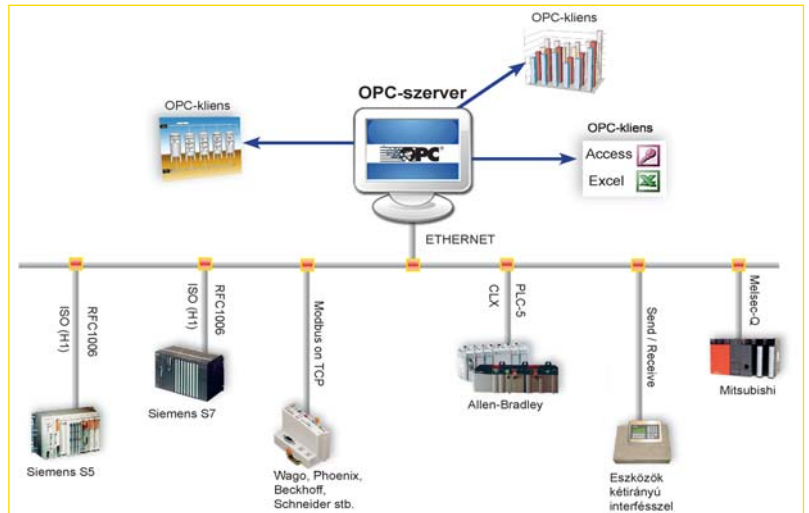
OPC-kliens

OPC-szerver

OPC-kliens

OPC-kliens

Access

Excel

OPC

ETHERNET

ISO (H1)

RFC1006

ISO (H1)

RFC1006

Modbus on TCP

CLX

PLC-5

Send / Receive

Melsec-Q

Siemens S7

Allen-Bradley

Mitsubishi

Siemens S5

Wago, Phoenix, Beckhoff, Schneider stb.

Eszközök kétirányú interfésszel